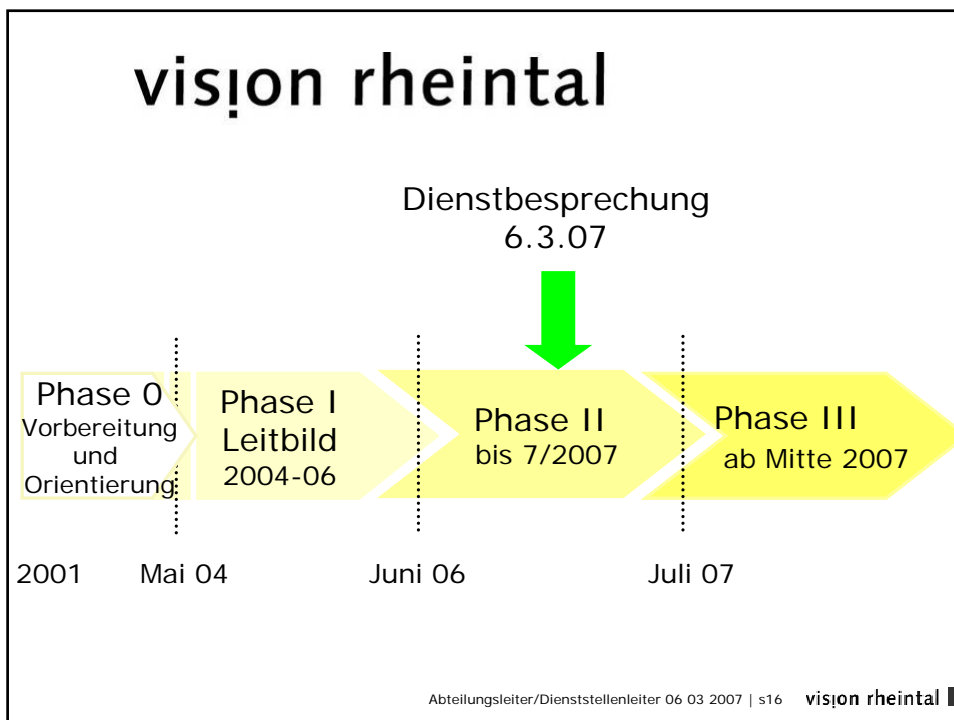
vision rheintal

Dienstbesprechung
6.3.07

Phase 0
Vorbereitung und Orientierung

Phase I
Leitbild
2004-06

Phase II
bis 7/2007

Phase III
ab Mitte 2007

2001 Mai 04 Juni 06 Juli 07

Abteilungsleiter/Dienststellenleiter 06 03 2007 | s16 vision rheintal